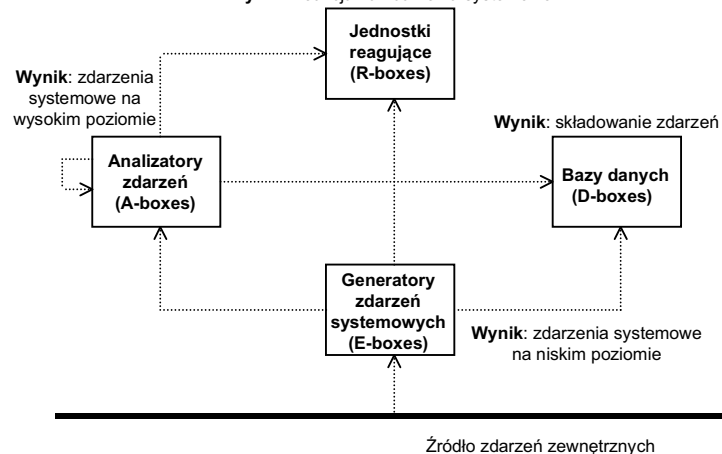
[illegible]

Jednostki reagujące (R-boxes)

Wynik: zdarzenia systemowe na wysokim poziomie

Wynik: składowanie zdarzeń

Analizatory zdarzeń (A-boxes)

Bazy danych (D-boxes)

Generatory zdarzeń systemowych (E-boxes)

Wynik: zdarzenia systemowe na niskim poziomie

Źródło zdarzeń zewnętrznych